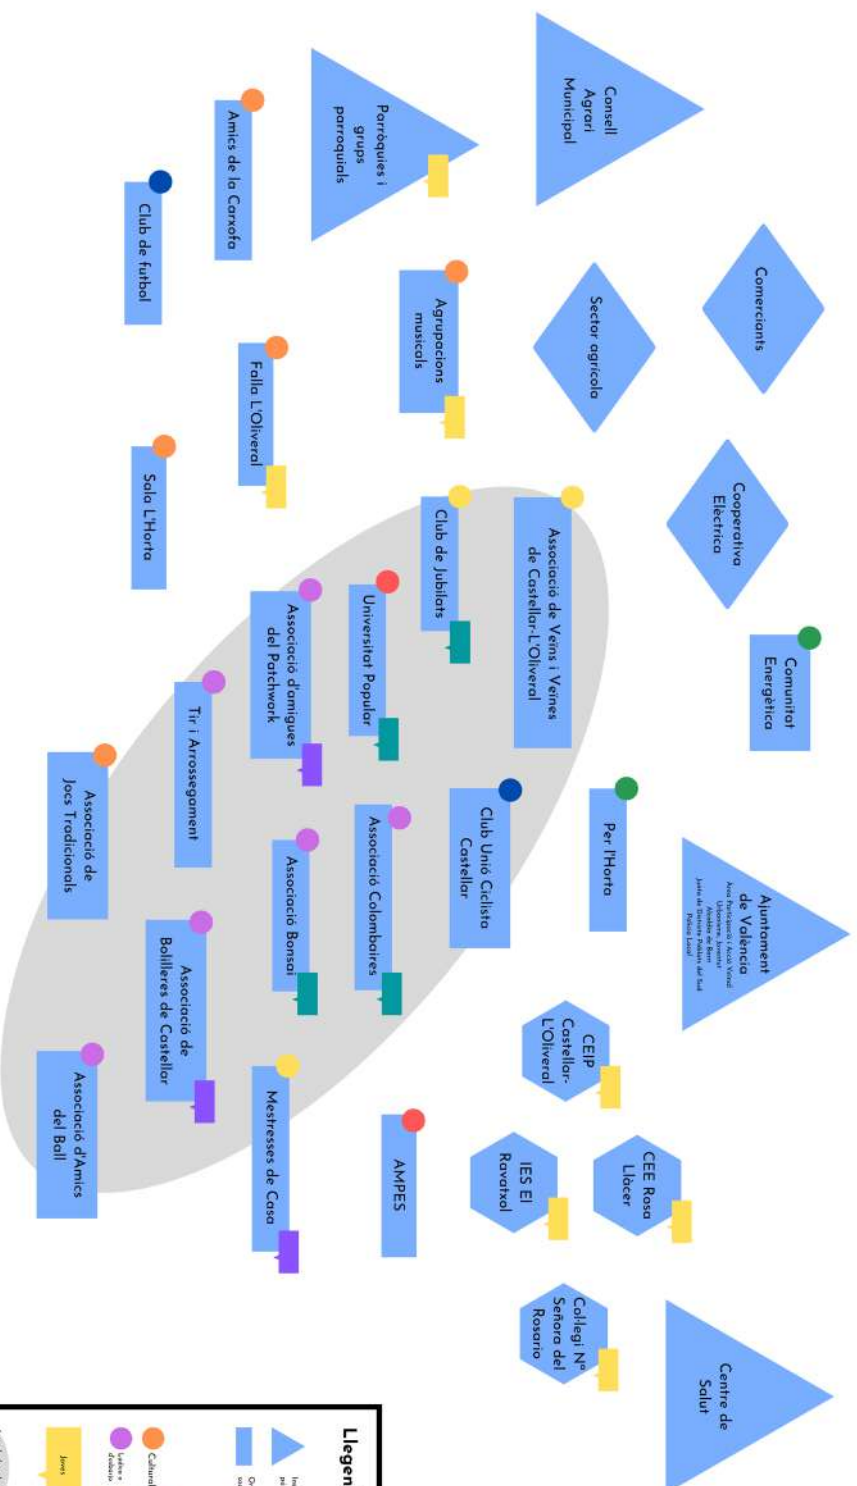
Consell Agrari Municipal

Parròquies i grups parroquials

Amics de la Carxofa

Club de futbol

Comerciants

Sector agrícola

Agrupacions musicals

Falla L'Oliveral

Sala L'Horta

Cooperativa Elèctrica

Associació de Veïns i Veïnes de Castellar-L'Oliveral

Club de Jubilats

Universitat Popular

Associació d'amigues del Patchwork

Tir i Arrossegament

Associació de Jocs Tradicionals

Comunitat Energètica

Per l'Horta

Club Unió Ciclista Castellar

Associació Colombaires

Associació Bonsai

Associació de Bolilleres de Castellar

Associació d'Amics del Ball

Mestresses de Casa

Ajuntament de València
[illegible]

CEIP Castellar-L'Oliveral

AMPES

IES El Ravatxol

CEE Rosa Llàcer

Col·legi Nª Señora del Rosario

Centre de Salut

Llegen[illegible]

Cultural

Joves